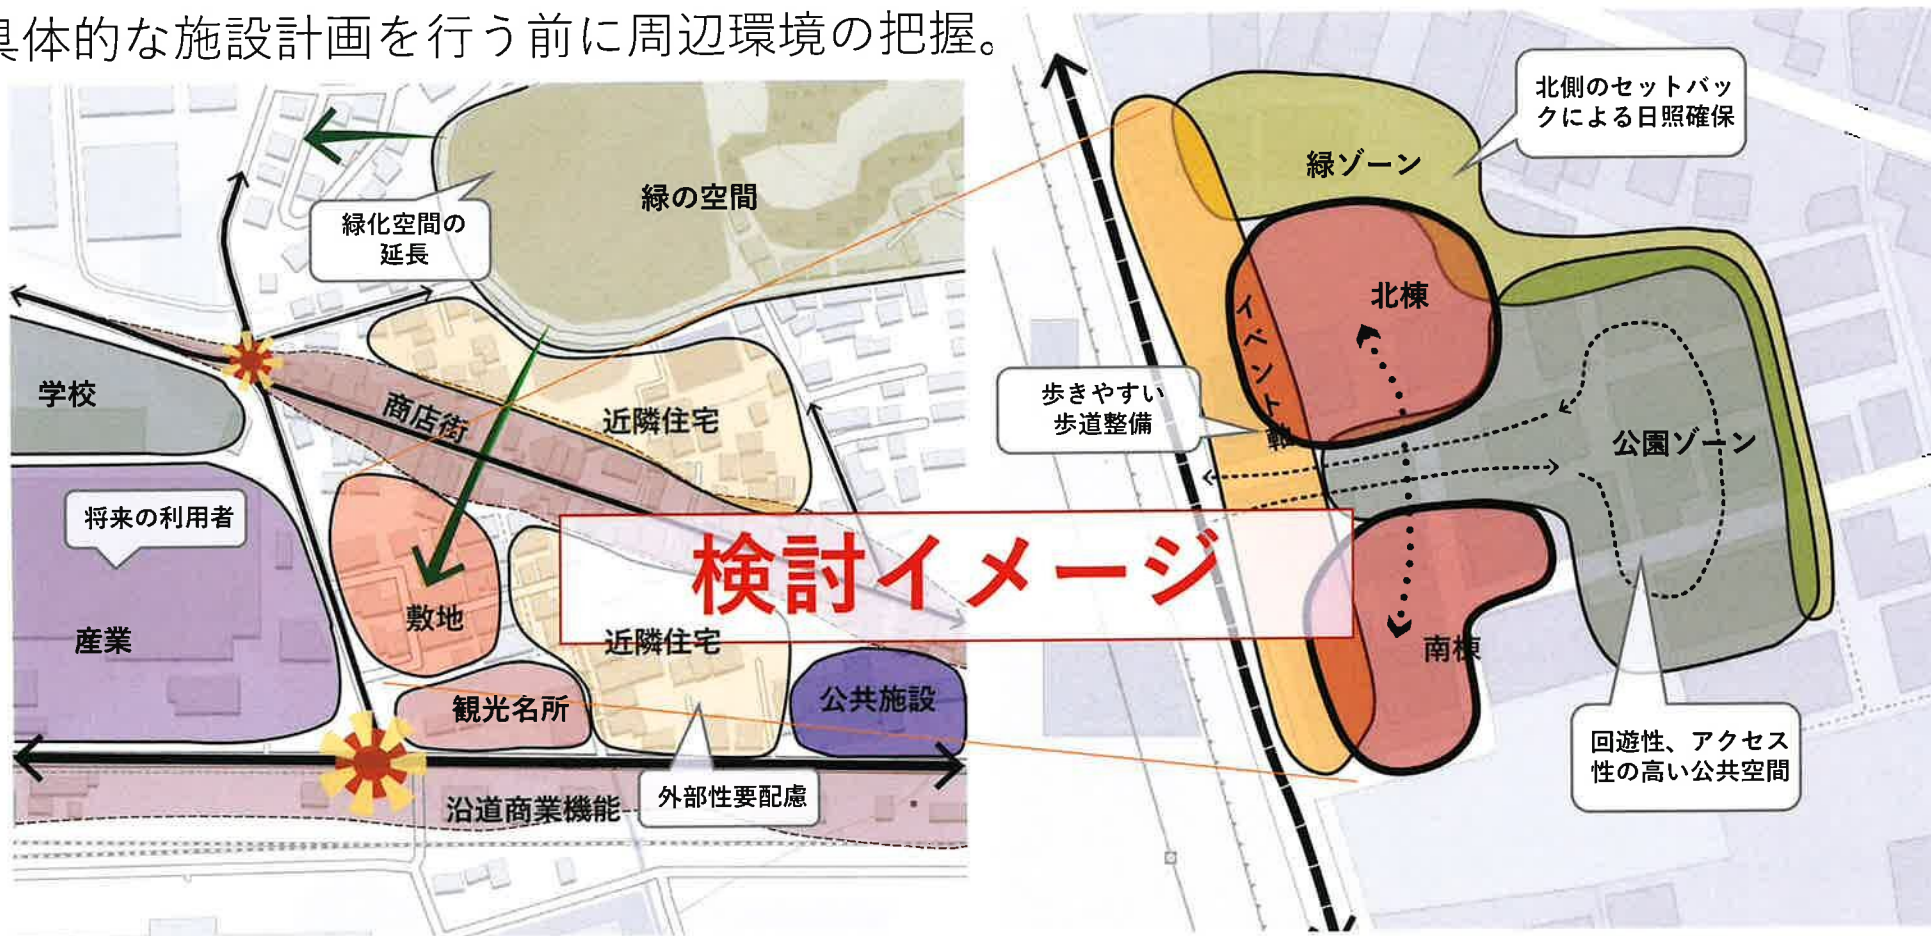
具体的な施設計画を行う前に周辺環境の把握。

緑の空間

緑化空間の延長

学校

商店街

近隣住宅

将来の利用者

敷地

産業

近隣住宅

観光名所

公共施設

沿道商業機能

外部性要配慮

検討イメージ

北側のセットバックによる日照確保

緑ゾーン

北棟

イベント軸

歩きやすい歩道整備

公園ゾーン

南棟

回遊性、アクセス性の高い公共空間